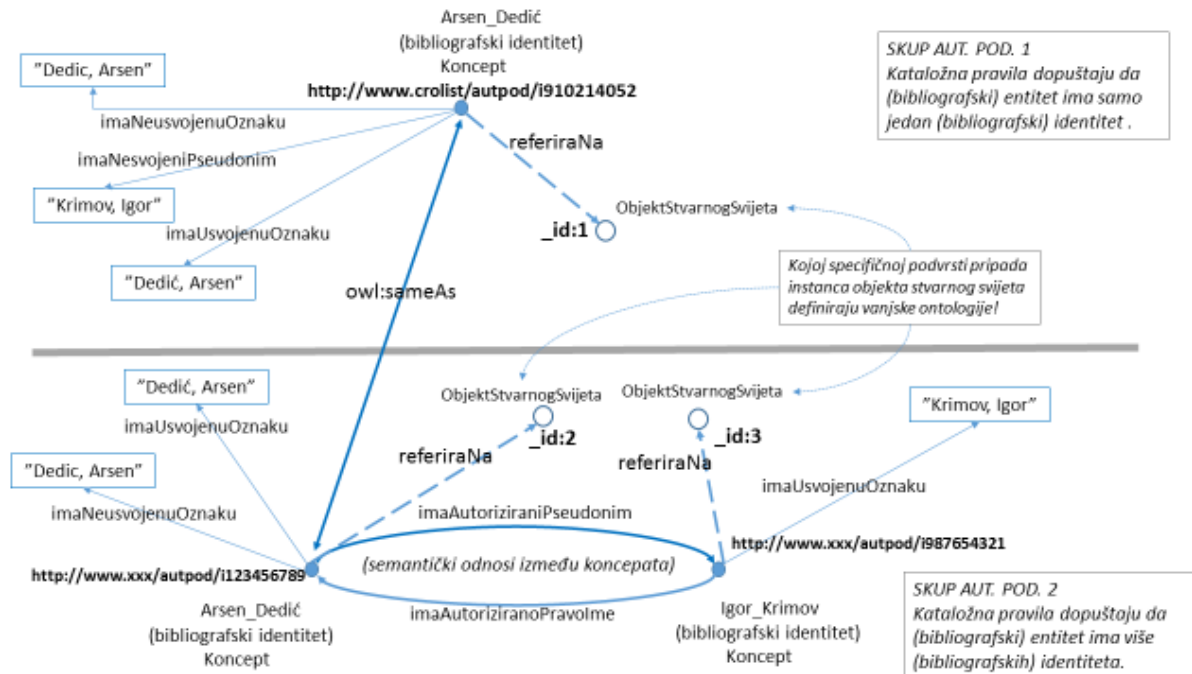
Arsen_Dedić
(bibliografski identitet)
Koncept
http://www.crolist/autpod/i910214052

SKUP AUT. POD. 1
Katložna pravila dopuštaju da (bibliografski) entitet ima samo jedan (bibliografski) identitet .

"Dedic, Arsen"

imaNeusvojenuOznaku

imaNesvojeniPseudonim

"Krimov, Igor"

imaUsvojenuOznaku

"Dedić, Arsen"

referiraNa

_id:1

ObjektStvarnogSvijeta

owl:sameAs

Kojoj specifičnoj podvrsti pripada instanca objekta stvarnog svijeta definiraju vanjske ontologije!

"Dedić, Arsen"

imaUsvojenuOznaku

"Dedic, Arsen"

imaNeusvojenuOznaku

ObjektStvarnogSvijeta

_id:2

referiraNa

ObjektStvarnogSvijeta

_id:3

referiraNa

"Krimov, Igor"

imaUsvojenuOznaku

imaAutoriziraniPseudonim

http://www.xxx/autpod/i987654321

http://www.xxx/autpod/i123456789

(semantički odnosi između koncepata)

imaAutoriziranoPravoIme

Arsen_Dedić
(bibliografski identitet)
Koncept

Igor_Krimov
(bibliografski identitet)
Koncept

SKUP AUT. POD. 2
Katložna pravila dopuštaju da (bibliografski) entitet ima više (bibliografskih) identiteta.